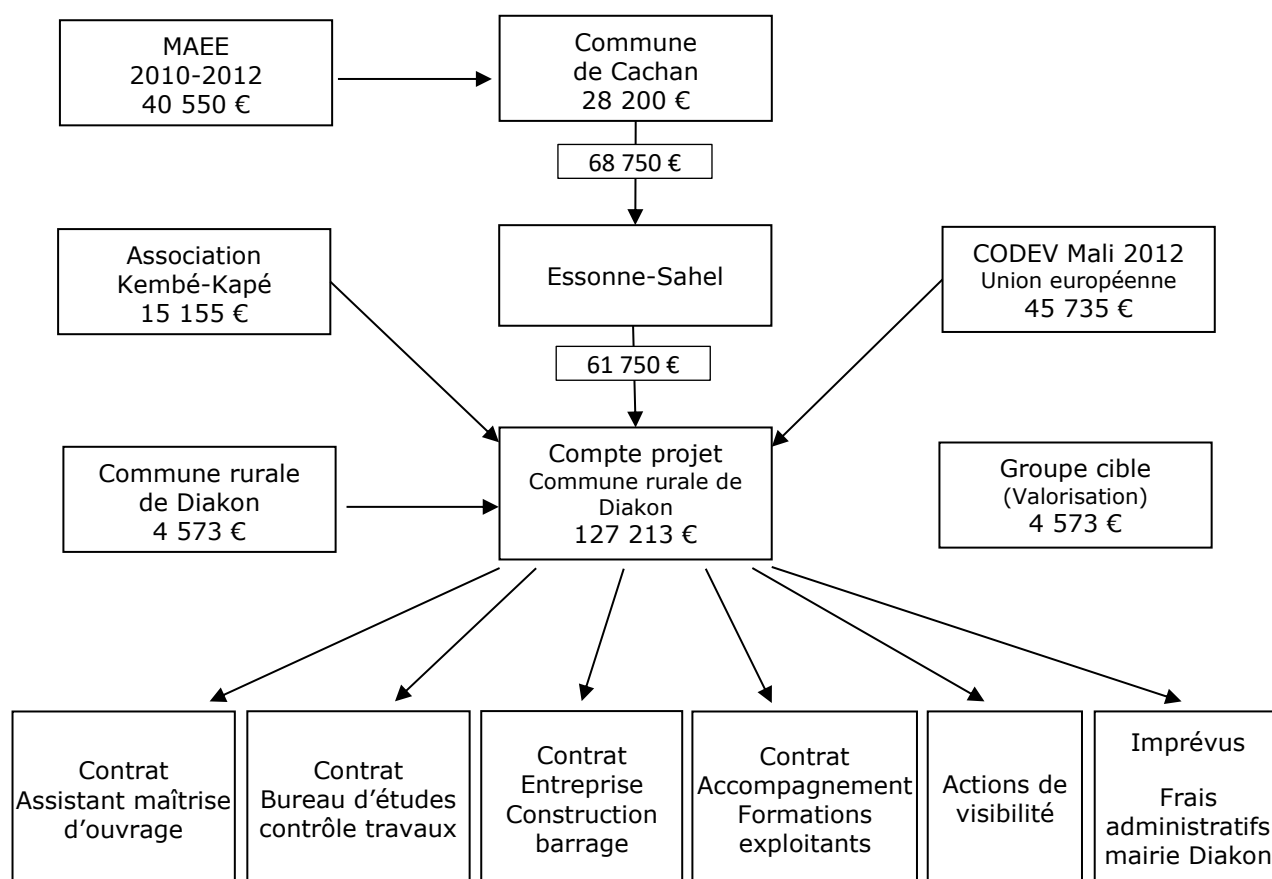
MAEE
2010-2012
40 550 €

Commune
de Cachan
28 200 €

68 750 €

Association
Kembé-Kapé
15 155 €

Essonne-Sahel

CODEV Mali 2012
Union européenne
45 735 €

61 750 €

Commune rurale
de Diakon
4 573 €

Compte projet
Commune rurale de Diakon
127 213 €

Groupe cible
(Valorisation)
4 573 €

Contrat
Assistant maîtrise d'ouvrage

Contrat
Bureau d'études contrôle travaux

Contrat
Entreprise
Construction barrage

Contrat
Accompagnement
Formations exploitants

Actions de visibilité

Imprévus

Frais administratifs mairie Diakon